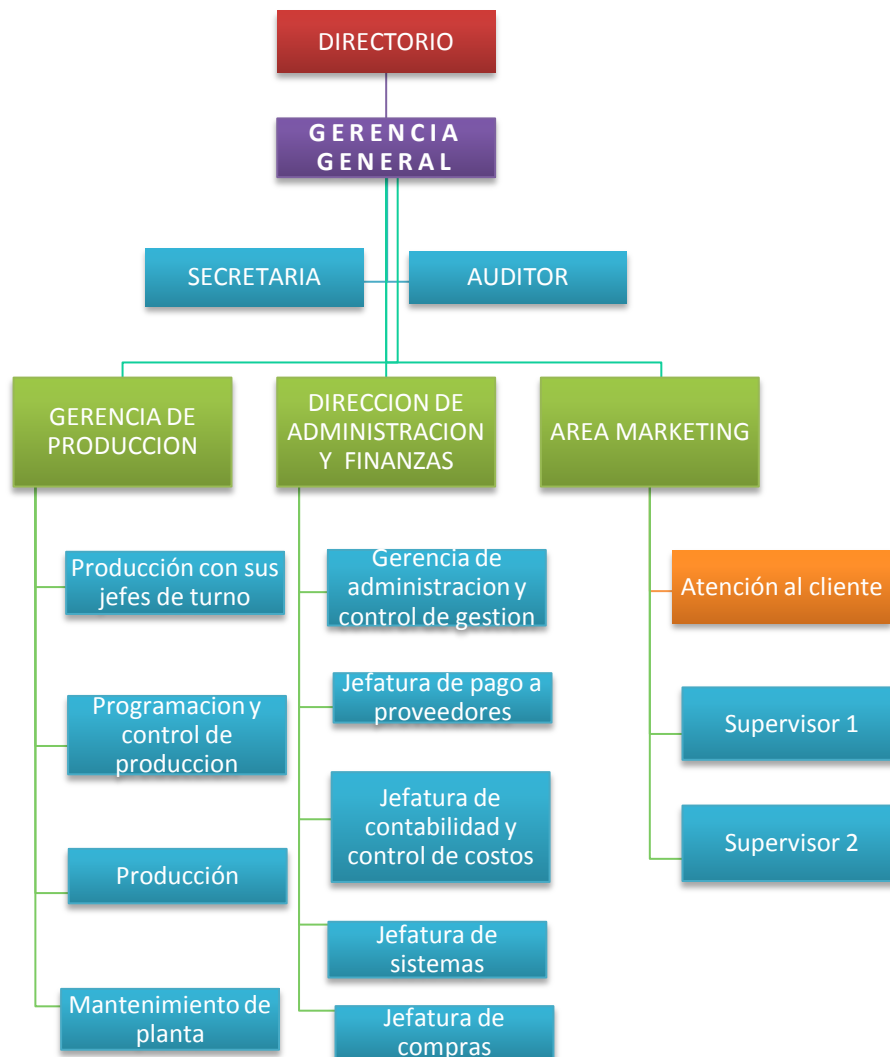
DIRECTORIO

GERENCIA GENERAL

SECRETARIA

AUDITOR

GERENCIA DE PRODUCCION

DIRECCION DE ADMINISTRACION Y FINANZAS

AREA MARKETING

Producción con sus jefes de turno

Programacion y control de produccion

Producción

Mantenimiento de planta

Gerencia de administracion y control de gestion

Jefatura de pago a proveedores

Jefatura de contabilidad y control de costos

Jefatura de sistemas

Jefatura de compras

Atención al cliente

Supervisor 1

Supervisor 2